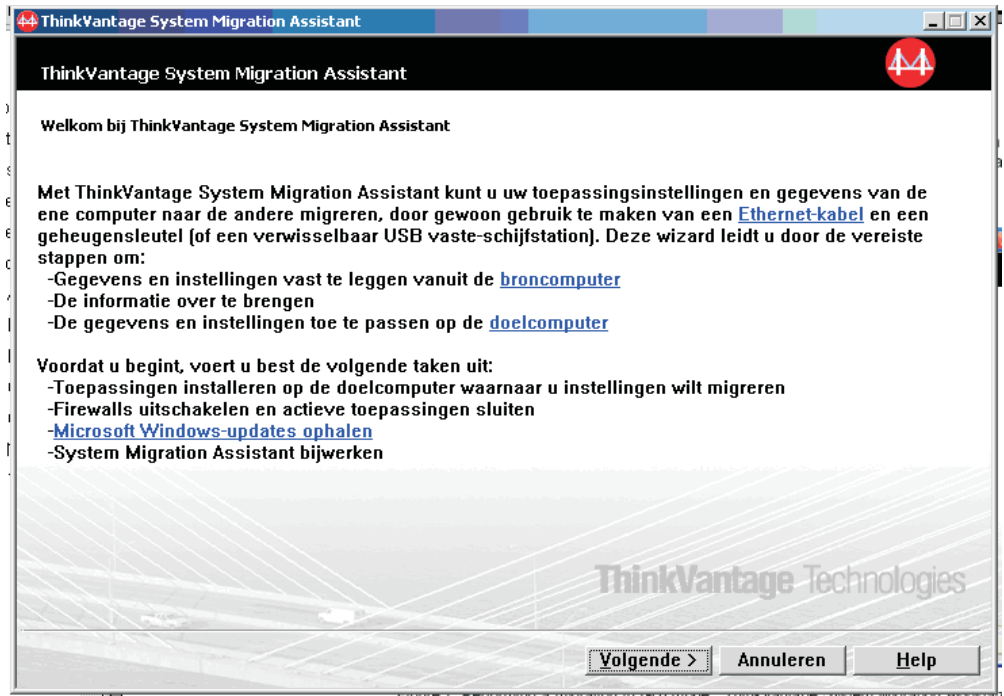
ThinkVantage System Migration Assistant

ThinkVantage System Migration Assistant

Welkom bij ThinkVantage System Migration Assistant

Met ThinkVantage System Migration Assistant kunt u uw toepassingsinstellingen en gegevens van de ene computer naar de andere migreren, door gewoon gebruik te maken van een Ethernet-kabel en een geheugensleutel (of een verwisselbaar USB vaste-schijfstation). Deze wizard leidt u door de vereiste stappen om:
-Gegevens en instellingen vast te leggen vanuit de broncomputer
-De informatie over te brengen
-De gegevens en instellingen toe te passen op de doelcomputer

Voordat u begint, voert u best de volgende taken uit:
-Toepassingen installeren op de doelcomputer waarnaar u instellingen wilt migreren
-Firewalls uitschakelen en actieve toepassingen sluiten
-Microsoft Windows-updates ophalen
-System Migration Assistant bijwerken

ThinkVantage Technologies

Volgende >
Annuleren
Help